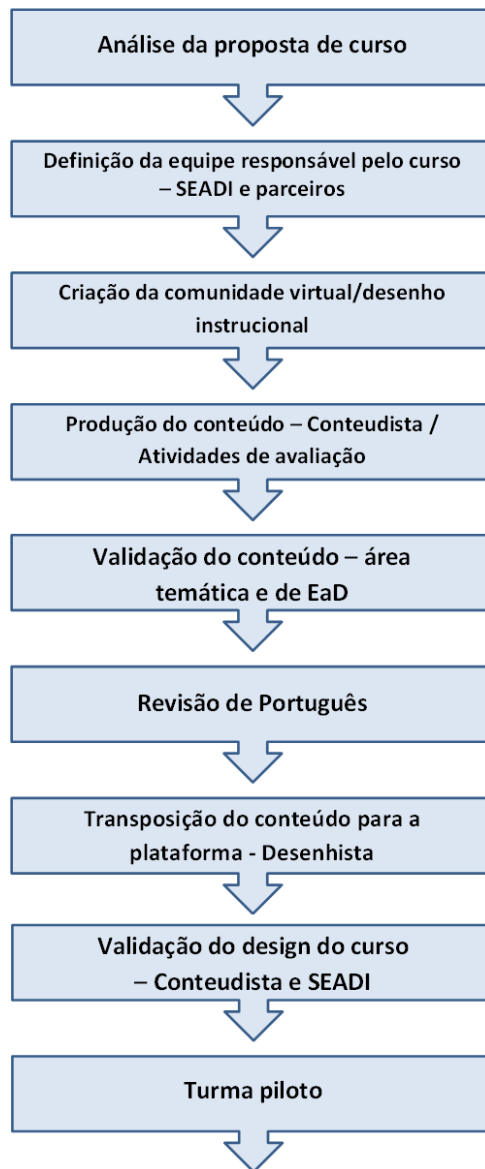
Análise da proposta de curso

Definição da equipe responsável pelo curso – SEADI e parceiros

Criação da comunidade virtual/desenho instrucional

Produção do conteúdo – Conteudista / Atividades de avaliação

Validação do conteúdo – área temática e de EaD

Revisão de Português

Transposição do conteúdo para a plataforma - Desenhista

Validação do design do curso – Conteudista e SEADI

Turma piloto